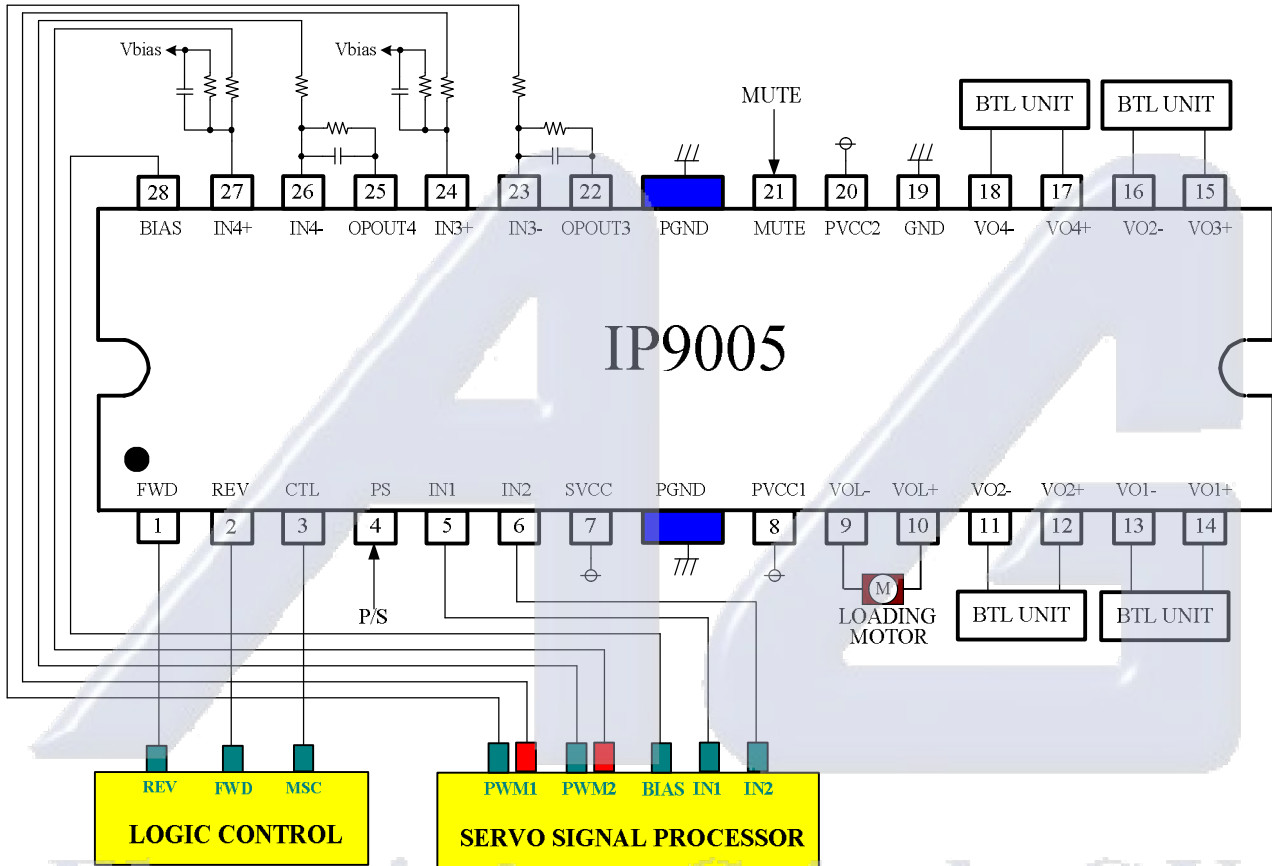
Vbias
Vbias
MUTE
BTL UNIT
BTL UNIT
28 27 26 25 24 23 22 21 20 19 18 17 16 15
BIAS IN4+ IN4- OPOUT4 IN3+ IN3- OPOUT3 PGND MUTE PVCC2 GND VO4- VO4+ VO2- VO3+

IP9005

FWD REV CTL PS IN1 IN2 SVCC PGND PVCC1 VOL- VOL+ VO2- VO2+ VO1- VO1+
1 2 3 4 5 6 7 8 9 10 11 12 13 14
P/S
M
LOADING MOTOR
BTL UNIT
BTL UNIT
REV FWD MSC
LOGIC CONTROL
PWM1 PWM2 BIAS IN1 IN2
SERVO SIGNAL PROCESSOR